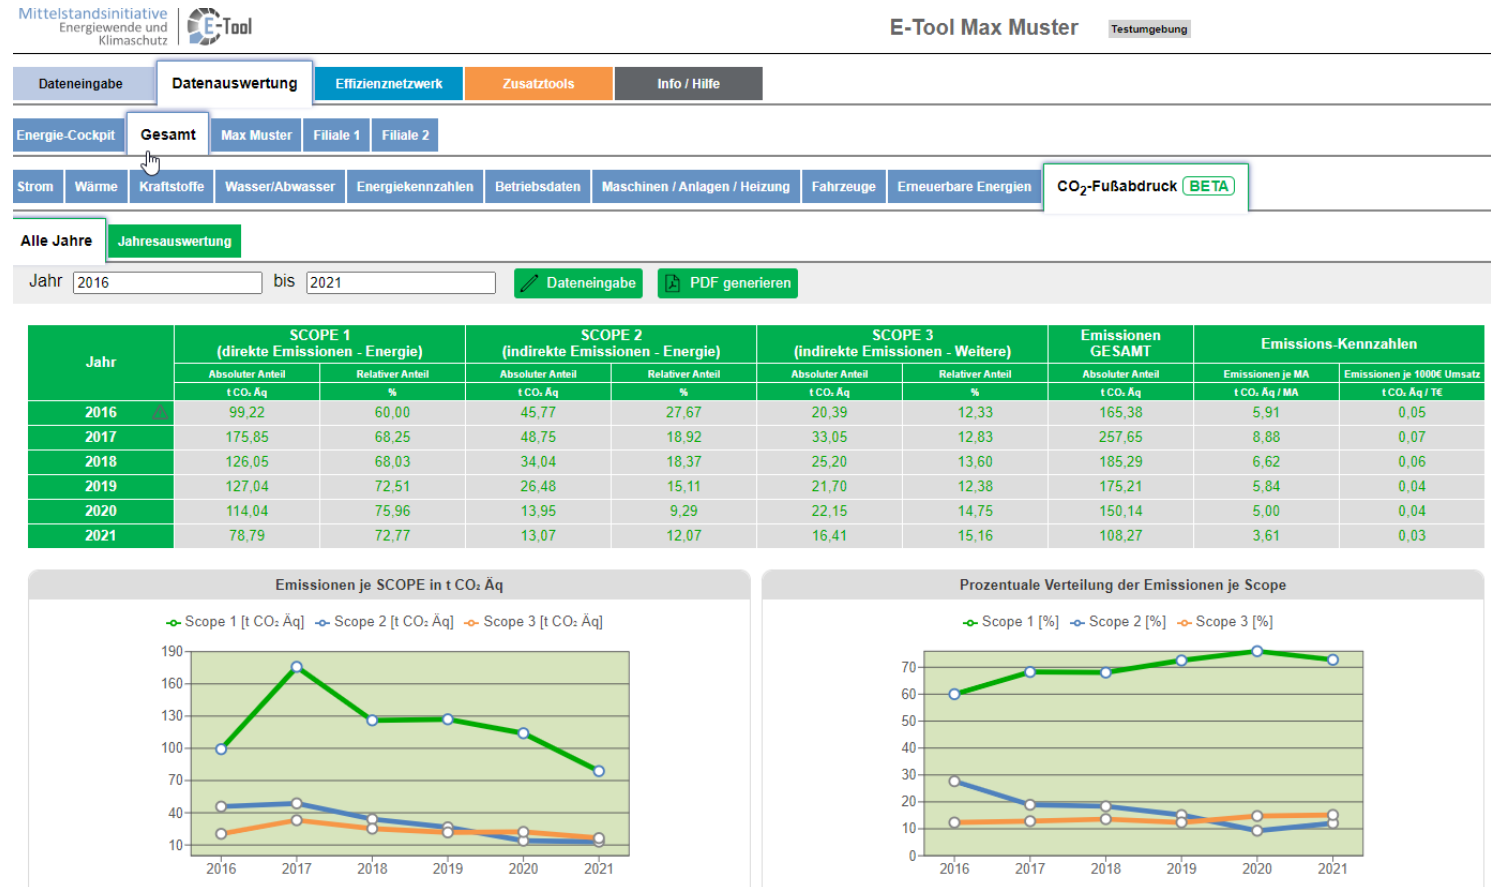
Mittelstandsinitiative Energiewende und Klimaschutz

E-Tool

E-Tool Max Muster

Testumgebung

Dateneingabe | Datenauswertung | Effizienznetzwerk | Zusatztools | Info / Hilfe

Energie-Cockpit | Gesamt | Max Muster | Filiale 1 | Filiale 2

Strom | Wärme | Kraftstoffe | Wasser/Abwasser | Energiekennzahlen | Betriebsdaten | Maschinen / Anlagen / Heizung | Fahrzeuge | Erneuerbare Energien | $CO_2$-Fußabdruck BETA

Alle Jahre | Jahresauswertung

Jahr 2016 bis 2021 Dateneingabe PDF generieren

| Jahr | SCOPE 1 (direkte Emissionen - Energie) Absoluter Anteil t CO₂ Äq | SCOPE 1 Relativer Anteil % | SCOPE 2 (indirekte Emissionen - Energie) Absoluter Anteil t CO₂ Äq | SCOPE 2 Relativer Anteil % | SCOPE 3 (indirekte Emissionen - Weitere) Absoluter Anteil t CO₂ Äq | SCOPE 3 Relativer Anteil % | Emissionen GESAMT Absoluter Anteil t CO₂ Äq | Emissions-Kennzahlen Emissionen je MA t CO₂ Äq / MA | Emissionen je 1000€ Umsatz t CO₂ Äq / T€ |
|---|---|---|---|---|---|---|---|---|---|
| 2016 | 99,22 | 60,00 | 45,77 | 27,67 | 20,39 | 12,33 | 165,38 | 5,91 | 0,05 |
| 2017 | 175,85 | 68,25 | 48,75 | 18,92 | 33,05 | 12,83 | 257,65 | 8,88 | 0,07 |
| 2018 | 126,05 | 68,03 | 34,04 | 18,37 | 25,20 | 13,60 | 185,29 | 6,62 | 0,06 |
| 2019 | 127,04 | 72,51 | 26,48 | 15,11 | 21,70 | 12,38 | 175,21 | 5,84 | 0,04 |
| 2020 | 114,04 | 75,96 | 13,95 | 9,29 | 22,15 | 14,75 | 150,14 | 5,00 | 0,04 |
| 2021 | 78,79 | 72,77 | 13,07 | 12,07 | 16,41 | 15,16 | 108,27 | 3,61 | 0,03 |

Emissionen je SCOPE in t CO₂ Äq

Scope 1 [t CO₂ Äq] Scope 2 [t CO₂ Äq] Scope 3 [t CO₂ Äq]

190 160 130 100 70 40 10

2016 2017 2018 2019 2020 2021

Prozentuale Verteilung der Emissionen je Scope

Scope 1 [%] Scope 2 [%] Scope 3 [%]

70 60 50 40 30 20 10 0

2016 2017 2018 2019 2020 2021